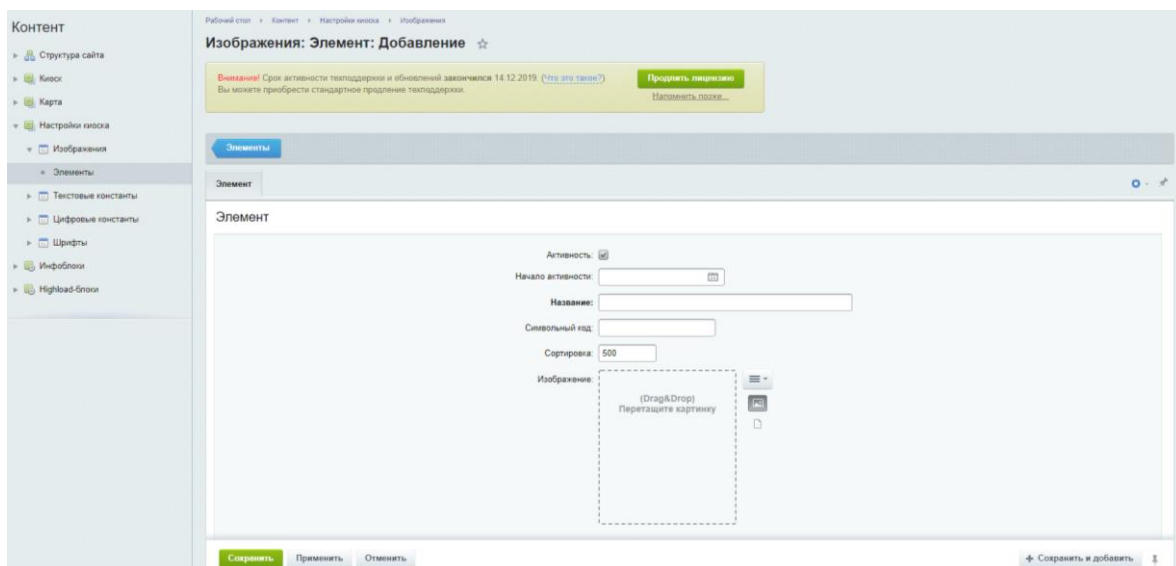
Контент

Структура сайта
Киоск
Карта
Настройки киоска
Изображения
Элементы
Текстовые константы
Цифровые константы
Шрифты
Инфоблоки
Highload-блоки

Рабочий стол > Контент > Настройки киоска > Изображения

Изображения: Элемент: Добавление ☆

Внимание! Срок активности техподдержки и обновлений закончился 14.12.2019. (Что это такое?)
Вы можете приобрести стандартное продление техподдержки.

Продлить лицензию
Напомнить позже...

Элементы

Элемент

Элемент

Активность:
Начало активности:
Название:
Символьный код:
Сортировка: 500
Изображение:
(Drag&Drop)
Перетащите картинку

Сохранить Применить Отменить
+ Сохранить и добавить